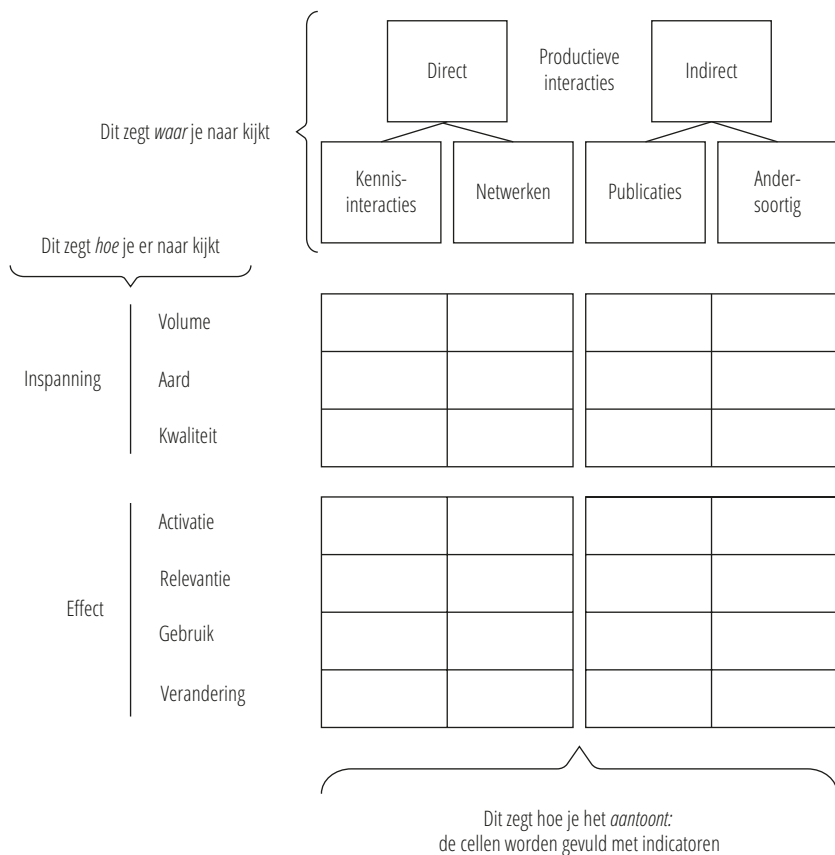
Direct

Productieve interacties

Indirect

Dit zegt *waar* je naar kijkt

Kennisinteracties

Netwerken

Publicaties

Andersoortig

Dit zegt *hoe* je er naar kijkt

Inspanning

Volume

Aard

Kwaliteit

Effect

Activatie

Relevantie

Gebruik

Verandering

Dit zegt hoe je het *aantoont:*
de cellen worden gevuld met indicatoren